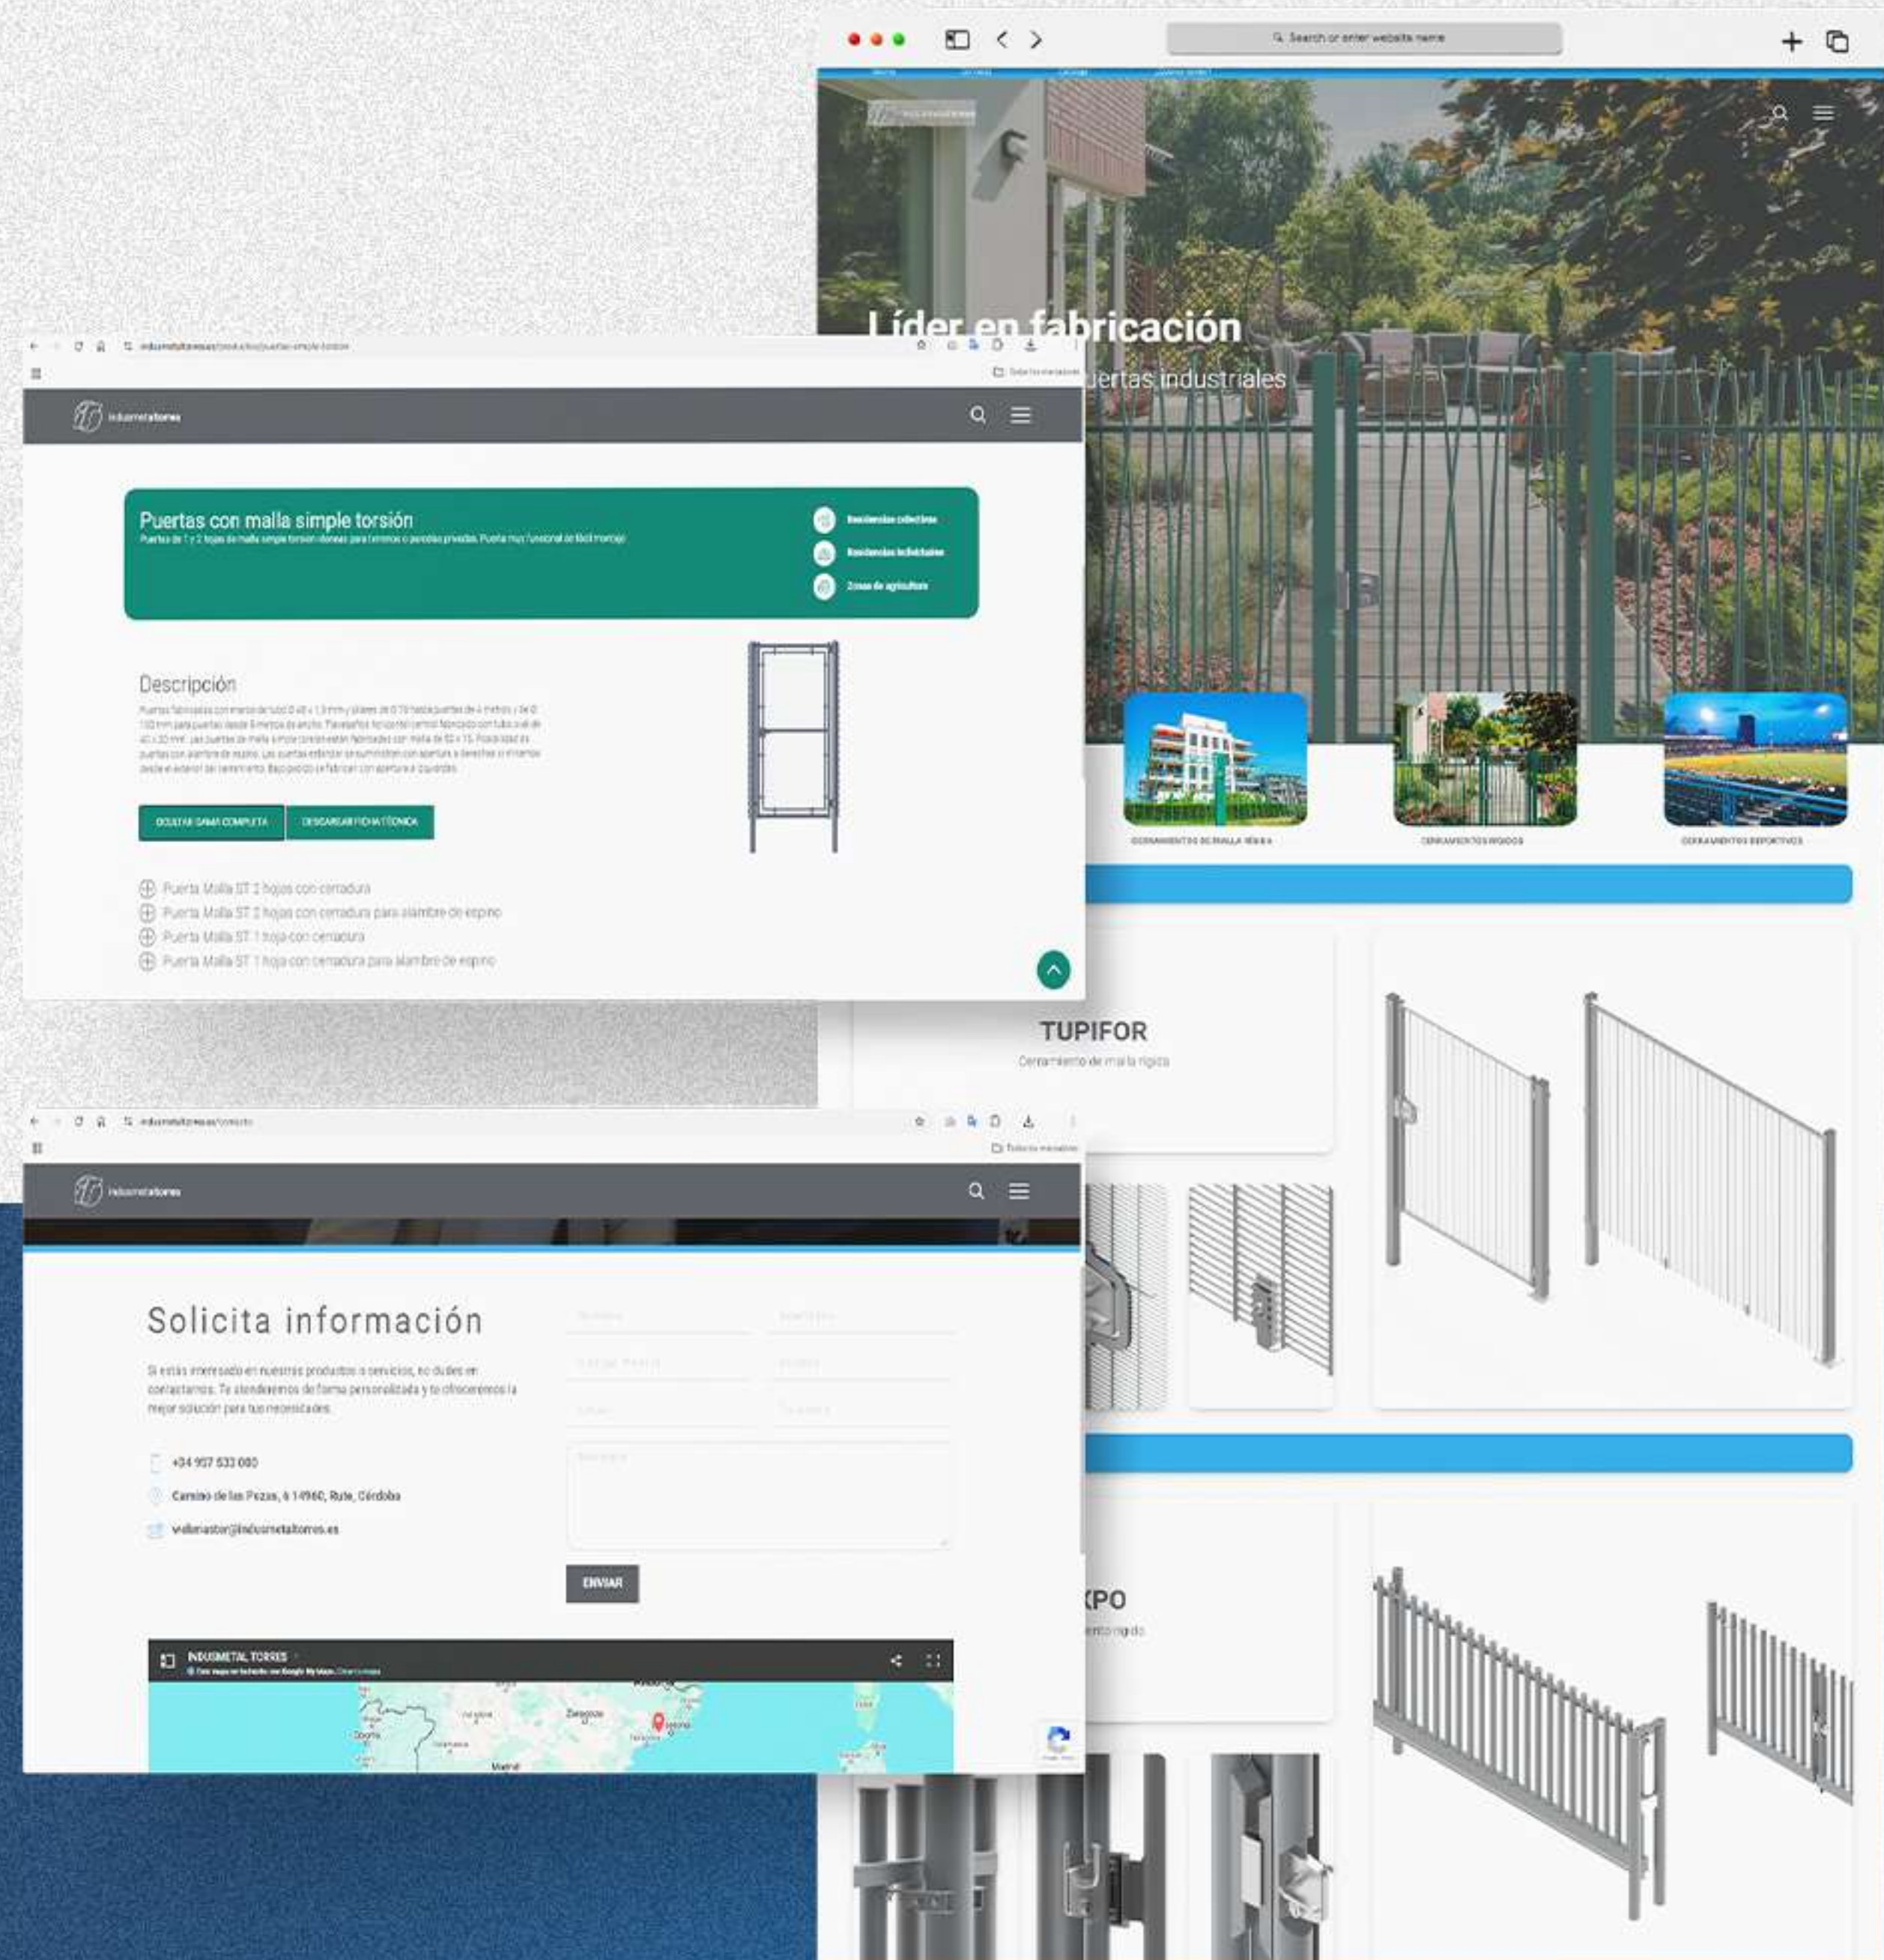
Search or enter website name

Líder en fabricación

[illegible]uertas industriales

CERRAMIENTOS DE MALLA RÍGIDA

CERRAMIENTOS RÍGIDOS

CERRAMIENTOS DEPORTIVOS

TUPIFOR

Cerramiento de malla rígida

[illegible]XPO

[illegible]ento rígido

indusmetaltorres.es/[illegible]

indusmetaltorres

Puertas con malla simple torsión

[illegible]

Residencias colectivas

Residencias individuales

Zonas de agricultura

Descripción

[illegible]

OCULTAR GAMA COMPLETA

DESCARGAR FICHA TÉCNICA

Puerta Malla ST 2 hojas con cerradura

Puerta Malla ST 2 hojas con cerradura para alambre de espino

Puerta Malla ST 1 hoja con cerradura

Puerta Malla ST 1 hoja con cerradura para alambre de espino

indusmetaltorres.es/contacto

indusmetaltorres

Solicita información

Si estás interesado en nuestros productos o servicios, no dudes en contactarnos. Te atenderemos de forma personalizada y te ofreceremos la mejor solución para tus necesidades.

+34 957 533 080

Camino de las Pozas, 6 14960, Rute, Córdoba

webmaster@indusmetaltorres.es

ENVIAR

INDUSMETAL TORRES

Zaragoza

Madrid